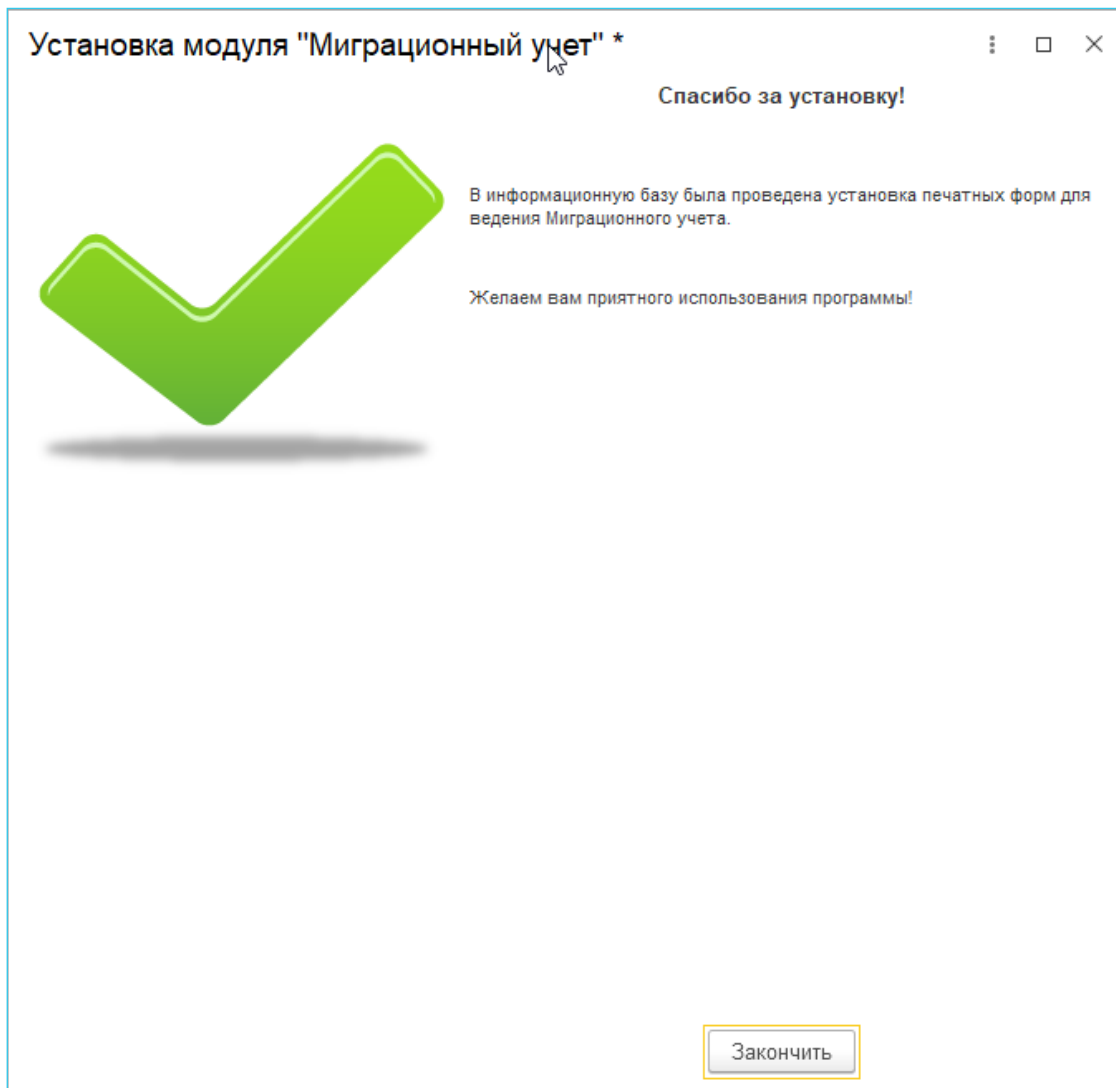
Установка модуля "Миграционный учет" *

Спасибо за установку!

В информационную базу была проведена установка печатных форм для ведения Миграционного учета.

Желаем вам приятного использования программы!

Закончить